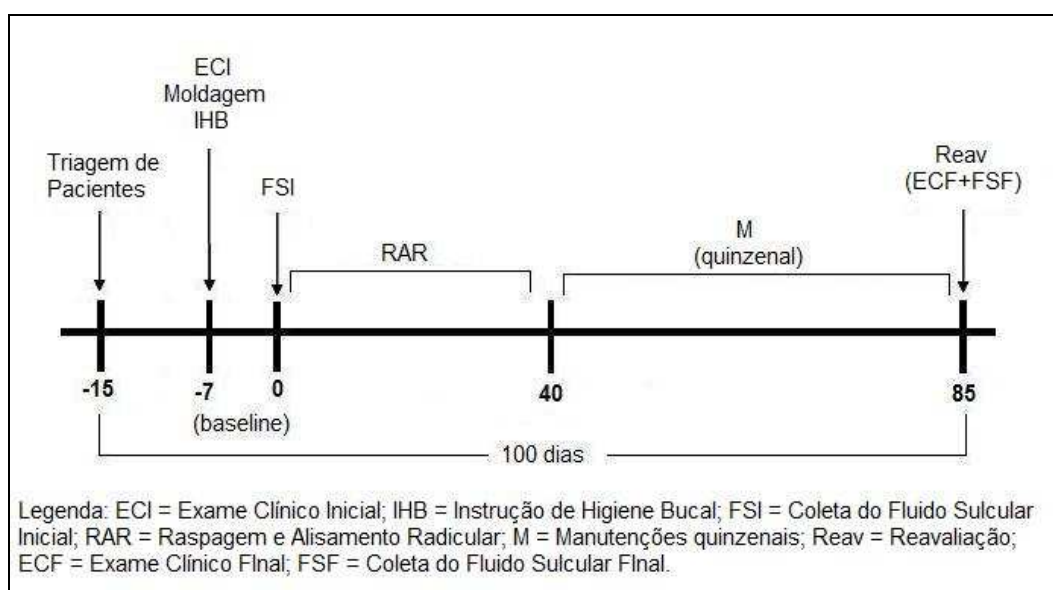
Triagem de Pacientes

ECI
Moldagem
IHB

FSI

RAR

M
(quinzenal)

Reav
(ECF+FSF)

-15

-7

0
(baseline)

40

85

100 dias

Legenda: ECI = Exame Clínico Inicial; IHB = Instrução de Higiene Bucal; FSI = Coleta do Fluido Sulcular Inicial; RAR = Raspagem e Alisamento Radicular; M = Manutenções quinzenais; Reav = Reavaliação; ECF = Exame Clínico FInal; FSF = Coleta do Fluido Sulcular FInal.